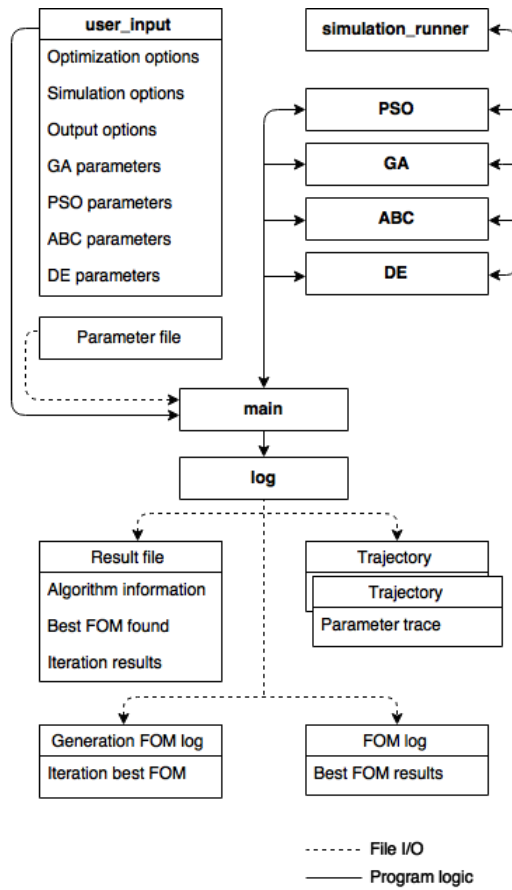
user_input
Optimization options
Simulation options
Output options
GA parameters
PSO parameters
ABC parameters
DE parameters

simulation_runner

PSO
GA
ABC
DE

Parameter file

main

log

Result file
Algorithm information
Best FOM found
Iteration results

Trajectory
Trajectory
Parameter trace

Generation FOM log
Iteration best FOM

FOM log
Best FOM results

File I/O
Program logic